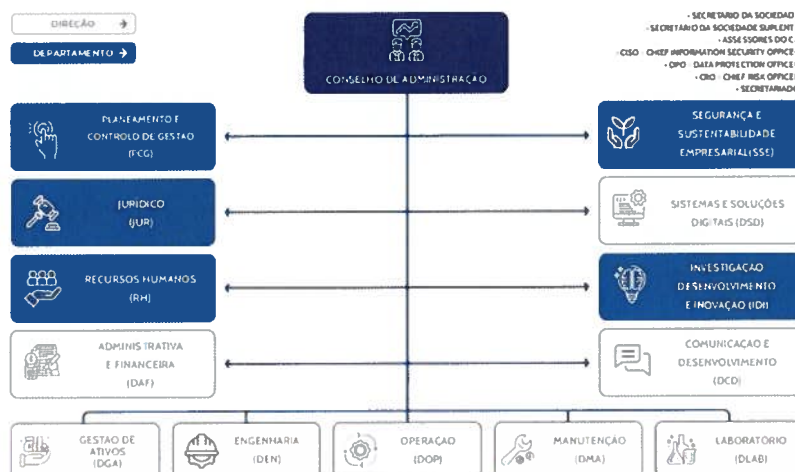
DIREÇÃO →

DEPARTAMENTO →

CONSELHO DE ADMINISTRAÇÃO

- SECRETÁRIO DA SOCIEDADE
- SECRETÁRIO DA SOCIEDADE SUPLENT
- ASSESSORES DO C
CISO - CHIEF INFORMATION SECURITY OFFICE
- DPO - DATA PROTECTION OFFICE
- CRO - CHIEF RISK OFFICE
- SECRETARIADO

PLANEAMENTO E CONTROLO DE GESTÃO (PCG)

SEGURANÇA E SUSTENTABILIDADE EMPRESARIAL (SSE)

JURÍDICO (JUR)

SISTEMAS E SOLUÇÕES DIGITAIS (DSD)

RECURSOS HUMANOS (RH)

INVESTIGAÇÃO DESENVOLVIMENTO E INOVAÇÃO (IDI)

ADMINISTRATIVA E FINANCEIRA (DAF)

COMUNICAÇÃO E DESENVOLVIMENTO (DCD)

GESTÃO DE ATIVOS (DGA)

ENGENHARIA (DEN)

OPERAÇÃO (DOP)

MANUTENÇÃO (DMA)

LABORATÓRIO (DLAB)